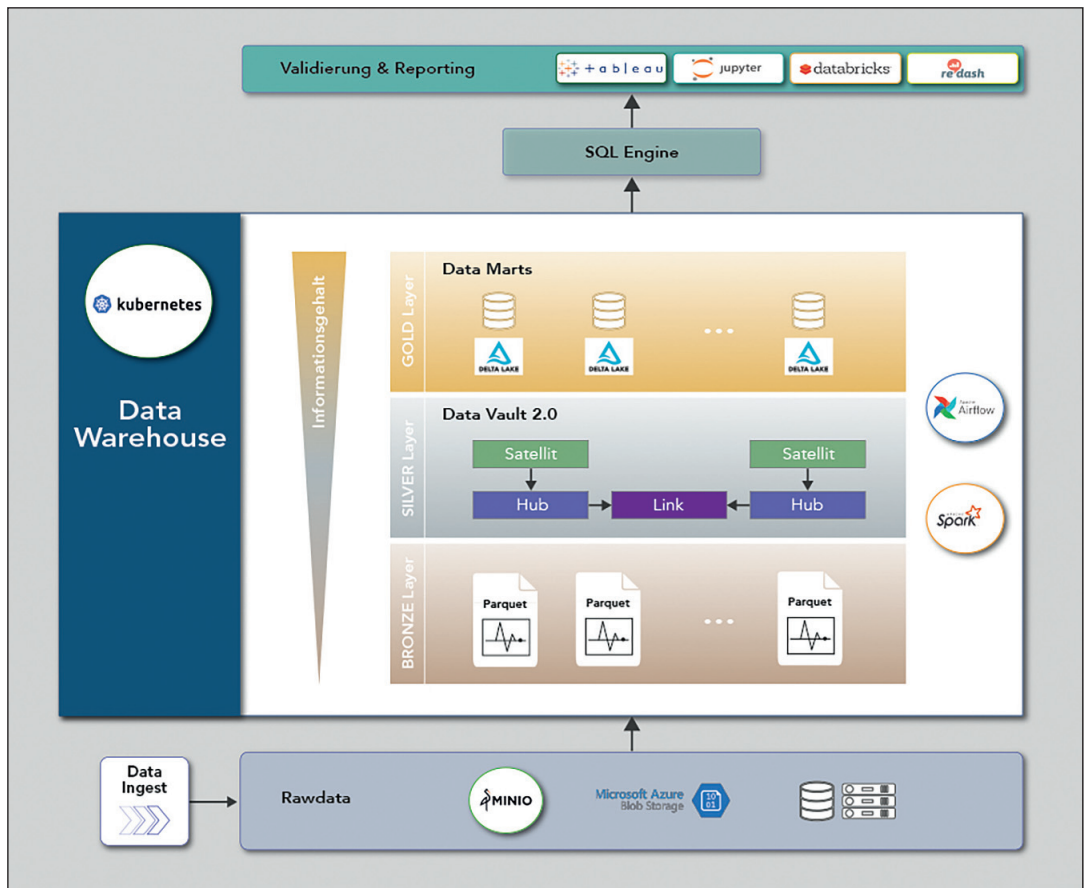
Validierung & Reporting

tableau

jupyter

databricks

redash

SQL Engine

kubernetes

Data Warehouse

Informationsgehalt

GOLD Layer

Data Marts

DELTA LAKE

DELTA LAKE

DELTA LAKE

SILVER Layer

Data Vault 2.0

Satellit

Satellit

Hub

Link

Hub

Apache Airflow

Apache Spark

BRONZE Layer

Parquet

Parquet

Parquet

Data Ingest

Rawdata

MINIO

Microsoft Azure Blob Storage